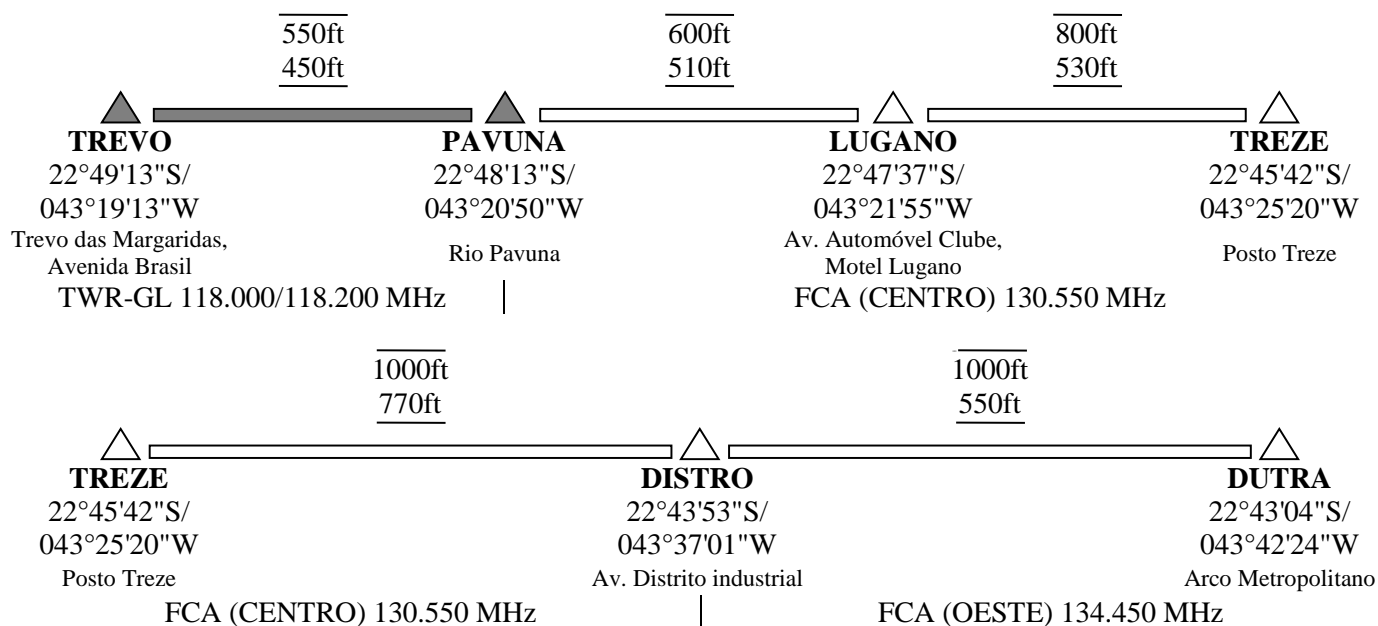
$\overline{550ft}$
$\underline{450ft}$

$\overline{600ft}$
$\underline{510ft}$

$\overline{800ft}$
$\underline{530ft}$

**TREVO**
22°49'13"S/
043°19'13"W
Trevo das Margaridas, Avenida Brasil

**PAVUNA**
22°48'13"S/
043°20'50"W
Rio Pavuna

**LUGANO**
22°47'37"S/
043°21'55"W
Av. Automóvel Clube, Motel Lugano

**TREZE**
22°45'42"S/
043°25'20"W
Posto Treze

TWR-GL 118.000/118.200 MHz

FCA (CENTRO) 130.550 MHz

$\overline{1000ft}$
$\underline{770ft}$

$\overline{1000ft}$
$\underline{550ft}$

**TREZE**
22°45'42"S/
043°25'20"W
Posto Treze

**DISTRO**
22°43'53"S/
043°37'01"W
Av. Distrito industrial

**DUTRA**
22°43'04"S/
043°42'24"W
Arco Metropolitano

FCA (CENTRO) 130.550 MHz

FCA (OESTE) 134.450 MHz